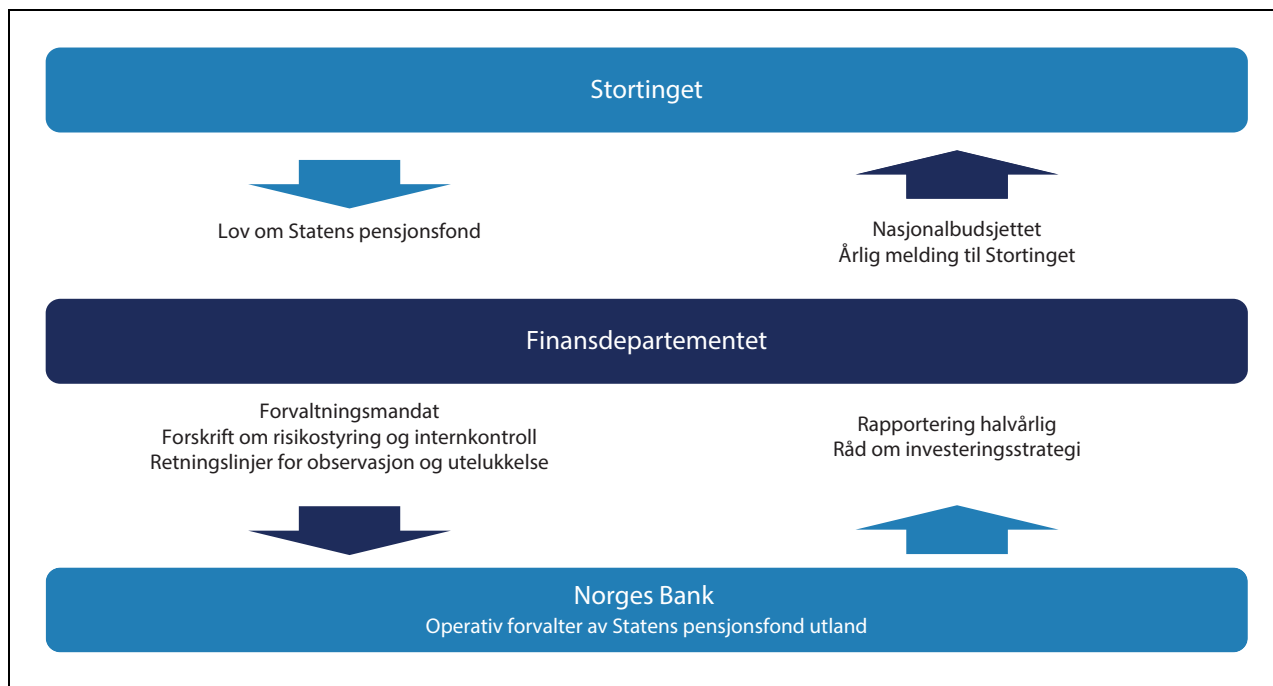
Stortinget

Lov om Statens pensjonsfond

Nasjonalbudsjettet
Årlig melding til Stortinget

Finansdepartementet

Forvaltningsmandat
Forskrift om risikostyring og internkontroll
Retningslinjer for observasjon og utelukkelse

Rapportering halvårlig
Råd om investeringsstrategi

Norges Bank
Operativ forvalter av Statens pensjonsfond utland